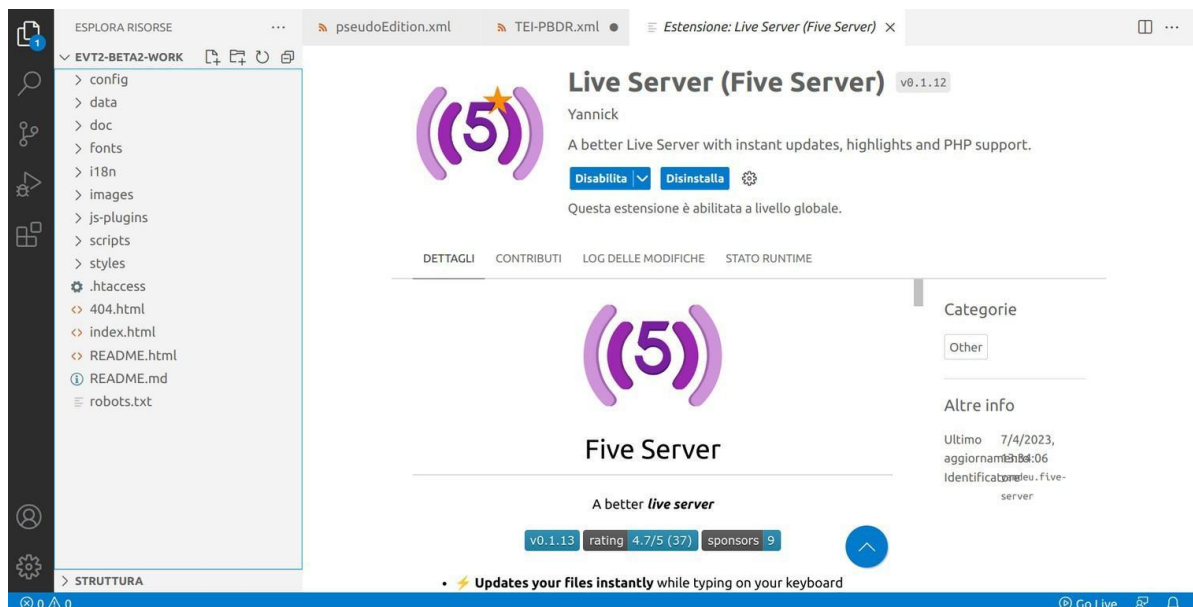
ESPLORA RISORSE ···
EVT2-BETA2-WORK
> config
> data
> doc
> fonts
> i18n
> images
> js-plugins
> scripts
> styles
.htaccess
404.html
index.html
README.html
README.md
robots.txt
> STRUTTURA

pseudoEdition.xml
TEI-PBDR.xml
Estensione: Live Server (Five Server) ×

Live Server (Five Server) v0.1.12
Yannick
A better Live Server with instant updates, highlights and PHP support.
Disabilita | Disinstalla
Questa estensione è abilitata a livello globale.

DETTAGLI CONTRIBUTI LOG DELLE MODIFICHE STATO RUNTIME

(5)

Five Server

A better ***live server***

v0.1.13 | rating 4.7/5 (37) | sponsors 9

• ⚡ **Updates your files instantly** while typing on your keyboard

Categorie
Other

Altre info
Ultimo aggiornamento 7/4/2023, 13:34:06
Identificatore yandeu.five-server

⊗ 0 ⚠ 0
Go Live